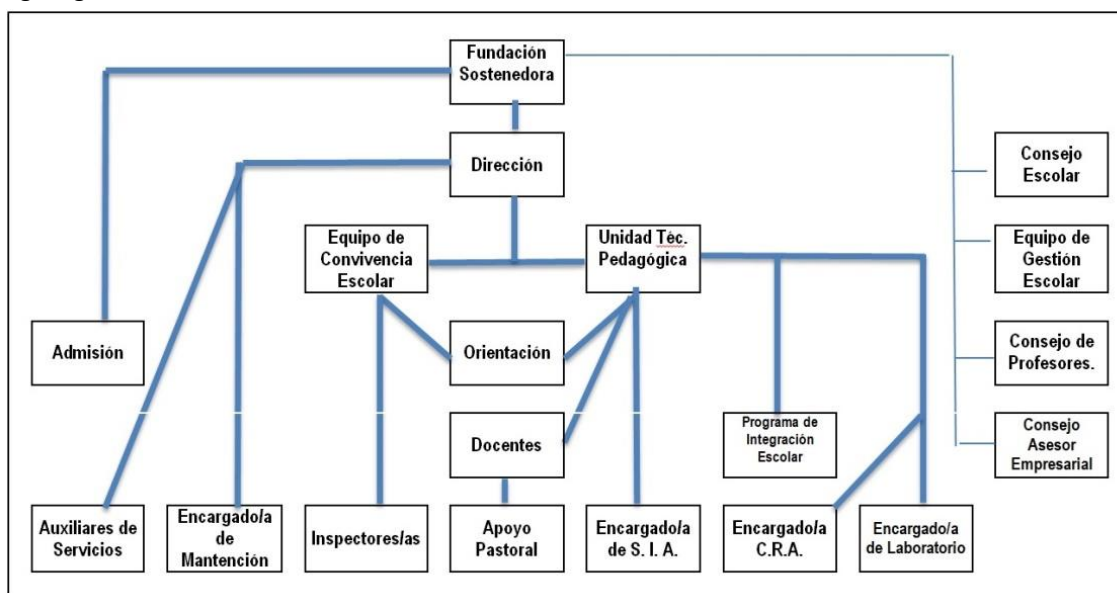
Fundación Sostenedora

Dirección

Equipo de Convivencia Escolar

Unidad Téc. Pedagógica

Admisión

Orientación

Docentes

Programa de Integración Escolar

Consejo Escolar

Equipo de Gestión Escolar

Consejo de Profesores.

Consejo Asesor Empresarial

Auxiliares de Servicios

Encargado/a de Mantención

Inspectores/as

Apoyo Pastoral

Encargado/a de S. I. A.

Encargado/a C.R.A.

Encargado/a de Laboratorio